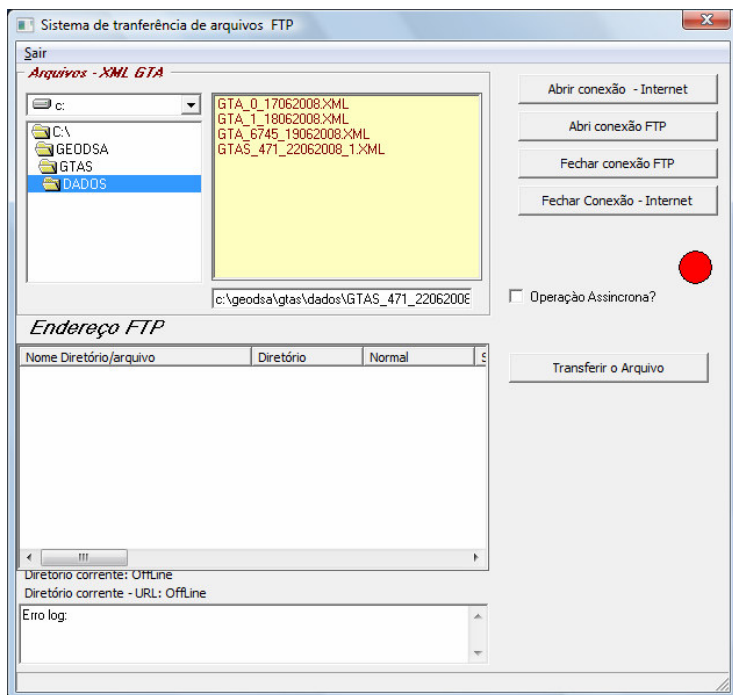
Sistema de tranferência de arquivos FTP

Sair

Arquivos - XML GTA

c:

C:\
GEODSA
GTAS
DADOS

GTA_0_17062008.XML
GTA_1_18062008.XML
GTA_6745_19062008.XML
GTAS_471_22062008_1.XML

c:\geodsa\gtas\dados\GTAS_471_22062008

Abrir conexão - Internet

Abri conexão FTP

Fechar conexão FTP

Fechar Conexão - Internet

Operação Assincrona?

Endereço FTP

| Nome Diretório/arquivo | Diretório | Normal | S |
|---|---|---|---|

Transferir o Arquivo

Diretorio corrente: OffLine

Diretório corrente - URL: OffLine

Erro log: